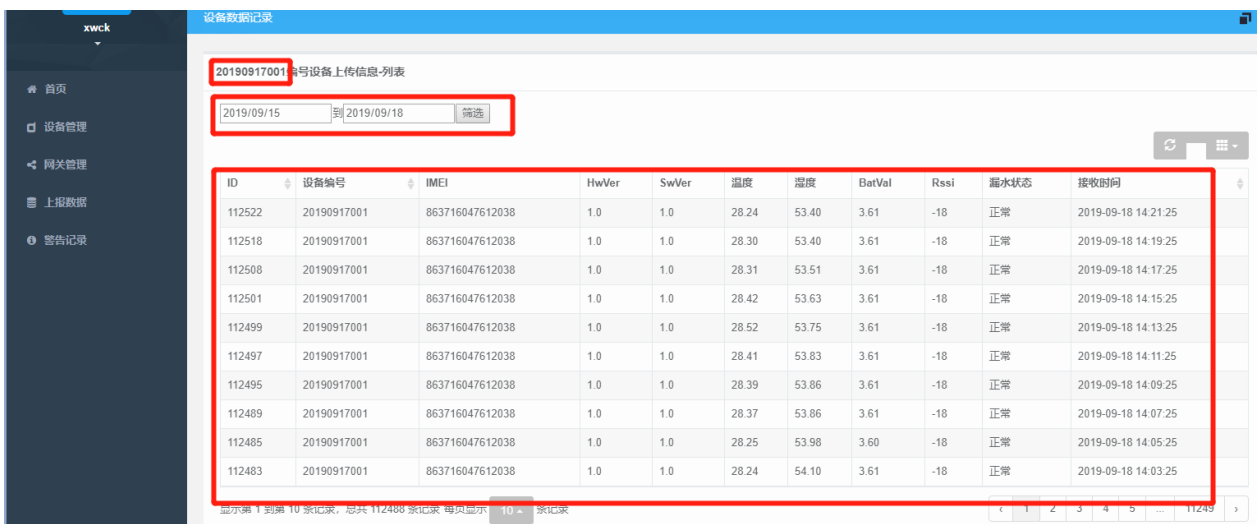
xwck

首页
设备管理
网关管理
上报数据
警告记录

设备数据记录

20190917001编号设备上传信息-列表

2019/09/15 到 2019/09/18 筛选

| ID | 设备编号 | IMEI | HwVer | SwVer | 温度 | 湿度 | BatVal | Rssi | 漏水状态 | 接收时间 |
|---|---|---|---|---|---|---|---|---|---|---|
| 112522 | 20190917001 | 863716047612038 | 1.0 | 1.0 | 28.24 | 53.40 | 3.61 | -18 | 正常 | 2019-09-18 14:21:25 |
| 112518 | 20190917001 | 863716047612038 | 1.0 | 1.0 | 28.30 | 53.40 | 3.61 | -18 | 正常 | 2019-09-18 14:19:25 |
| 112508 | 20190917001 | 863716047612038 | 1.0 | 1.0 | 28.31 | 53.51 | 3.61 | -18 | 正常 | 2019-09-18 14:17:25 |
| 112501 | 20190917001 | 863716047612038 | 1.0 | 1.0 | 28.42 | 53.63 | 3.61 | -18 | 正常 | 2019-09-18 14:15:25 |
| 112499 | 20190917001 | 863716047612038 | 1.0 | 1.0 | 28.52 | 53.75 | 3.61 | -18 | 正常 | 2019-09-18 14:13:25 |
| 112497 | 20190917001 | 863716047612038 | 1.0 | 1.0 | 28.41 | 53.83 | 3.61 | -18 | 正常 | 2019-09-18 14:11:25 |
| 112495 | 20190917001 | 863716047612038 | 1.0 | 1.0 | 28.39 | 53.86 | 3.61 | -18 | 正常 | 2019-09-18 14:09:25 |
| 112489 | 20190917001 | 863716047612038 | 1.0 | 1.0 | 28.37 | 53.86 | 3.61 | -18 | 正常 | 2019-09-18 14:07:25 |
| 112485 | 20190917001 | 863716047612038 | 1.0 | 1.0 | 28.25 | 53.98 | 3.60 | -18 | 正常 | 2019-09-18 14:05:25 |
| 112483 | 20190917001 | 863716047612038 | 1.0 | 1.0 | 28.24 | 54.10 | 3.61 | -18 | 正常 | 2019-09-18 14:03:25 |

显示第 1 到第 10 条记录，总共 112488 条记录 每页显示 10 条记录

‹ 1 2 3 4 5 ... 11249 ›